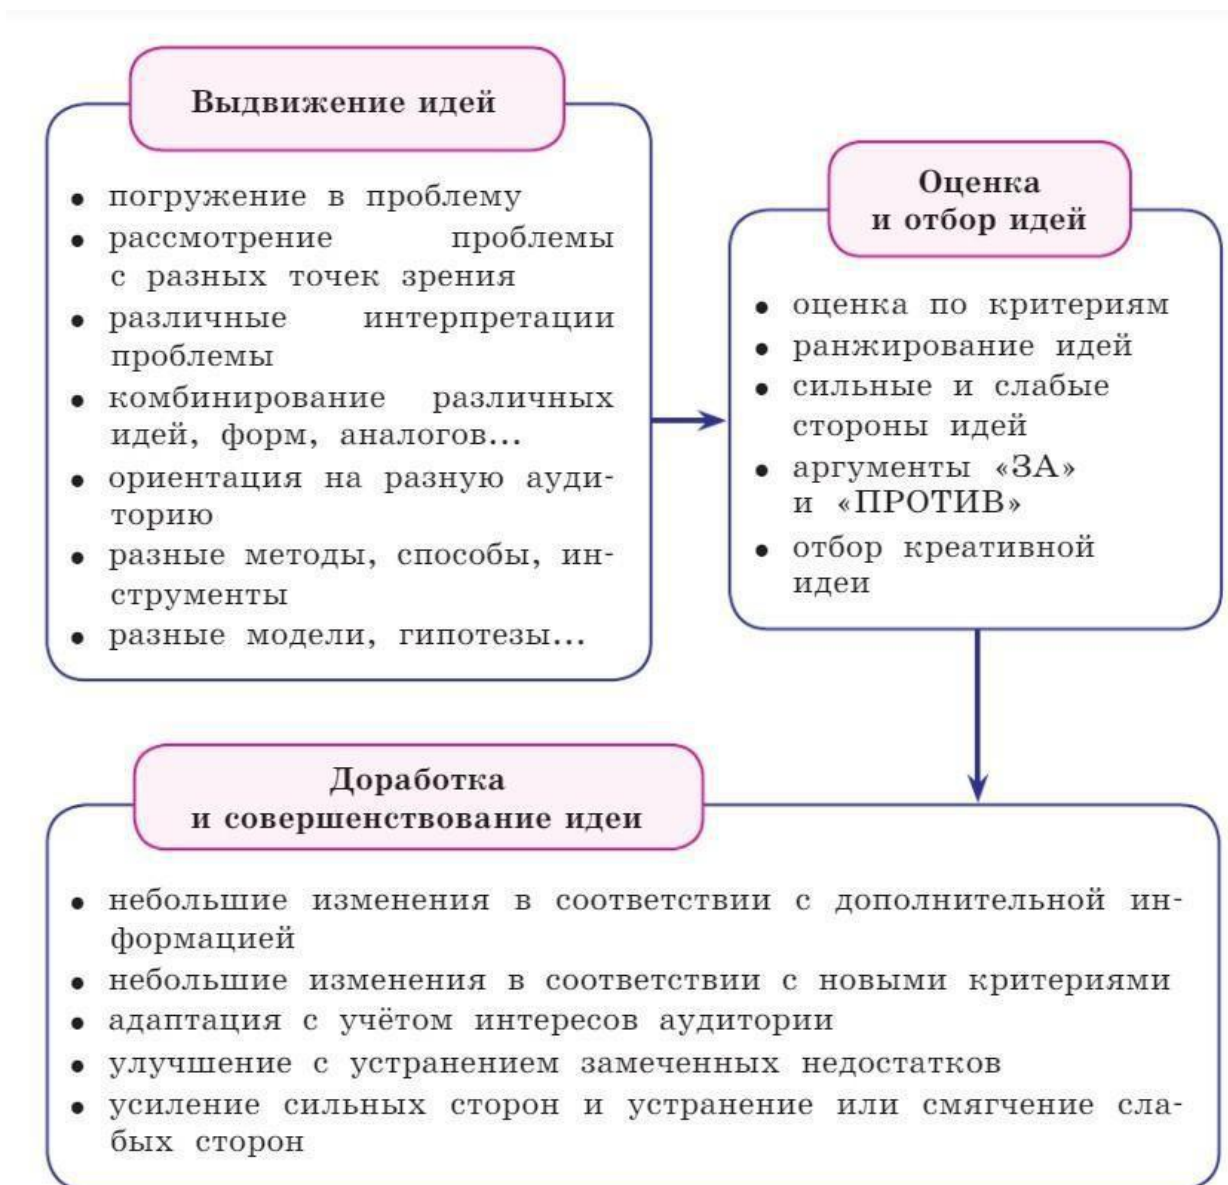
Выдвижение идей

• погружение в проблему
• рассмотрение проблемы с разных точек зрения
• различные интерпретации проблемы
• комбинирование различных идей, форм, аналогов...
• ориентация на разную аудиторию
• разные методы, способы, инструменты
• разные модели, гипотезы...

Оценка и отбор идей

• оценка по критериям
• ранжирование идей
• сильные и слабые стороны идей
• аргументы «ЗА» и «ПРОТИВ»
• отбор креативной идеи

Доработка и совершенствование идеи

• небольшие изменения в соответствии с дополнительной информацией
• небольшие изменения в соответствии с новыми критериями
• адаптация с учётом интересов аудитории
• улучшение с устранением замеченных недостатков
• усиление сильных сторон и устранение или смягчение слабых сторон